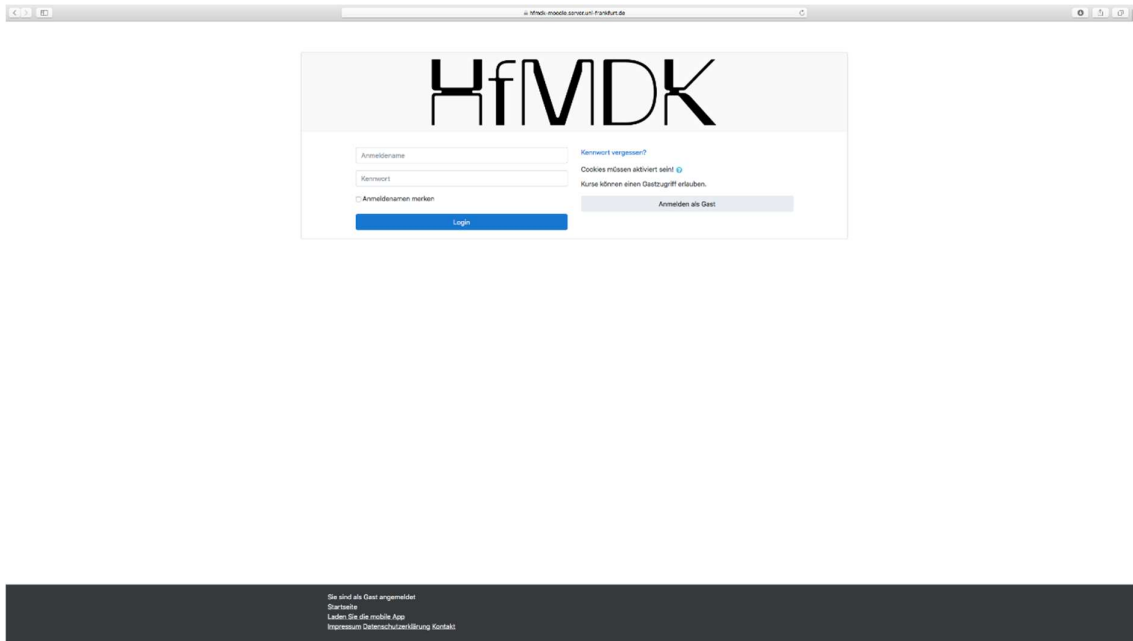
hfmdk-moodle.server.uni-frankfurt.de

HfMDK

Anmeldename

Kennwort

Anmeldenamen merken

Login

Kennwort vergessen?

Cookies müssen aktiviert sein!

Kurse können einen Gastzugriff erlauben.

Anmelden als Gast

Sie sind als Gast angemeldet
Startseite
Laden Sie die mobile App
Impressum Datenschutzerklärung Kontakt